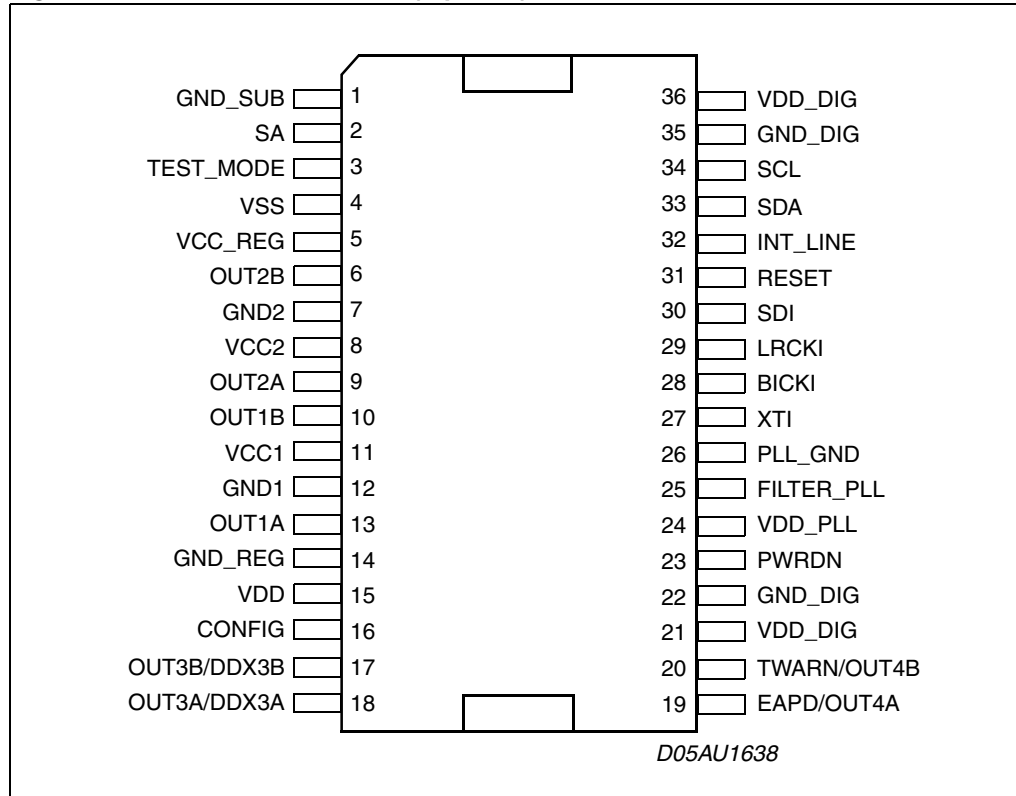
GND_SUB 1
SA 2
TEST_MODE 3
VSS 4
VCC_REG 5
OUT2B 6
GND2 7
VCC2 8
OUT2A 9
OUT1B 10
VCC1 11
GND1 12
OUT1A 13
GND_REG 14
VDD 15
CONFIG 16
OUT3B/DDX3B 17
OUT3A/DDX3A 18

36 VDD_DIG
35 GND_DIG
34 SCL
33 SDA
32 INT_LINE
31 RESET
30 SDI
29 LRCKI
28 BICKI
27 XTI
26 PLL_GND
25 FILTER_PLL
24 VDD_PLL
23 PWRDN
22 GND_DIG
21 VDD_DIG
20 TWARN/OUT4B
19 EAPD/OUT4A

D05AU1638